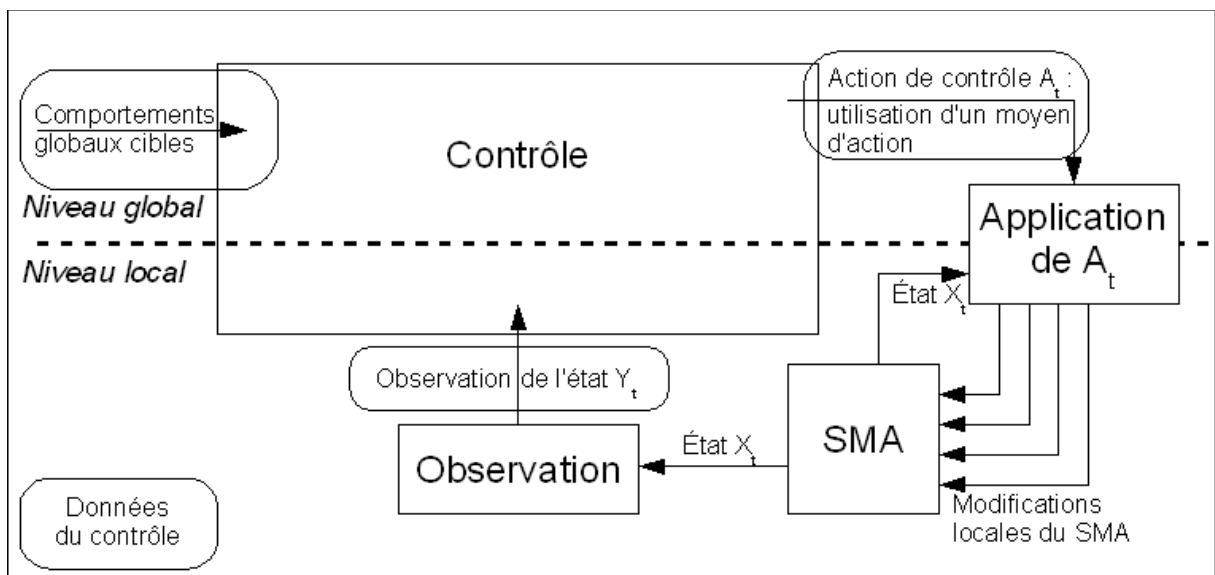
Comportements globaux cibles

Contrôle

Action de contrôle $A_t$ : utilisation d'un moyen d'action

Niveau global

Niveau local

Application de $A_t$

État $X_t$

Observation de l'état $Y_t$

État $X_t$

SMA

Observation

Données du contrôle

Modifications locales du SMA